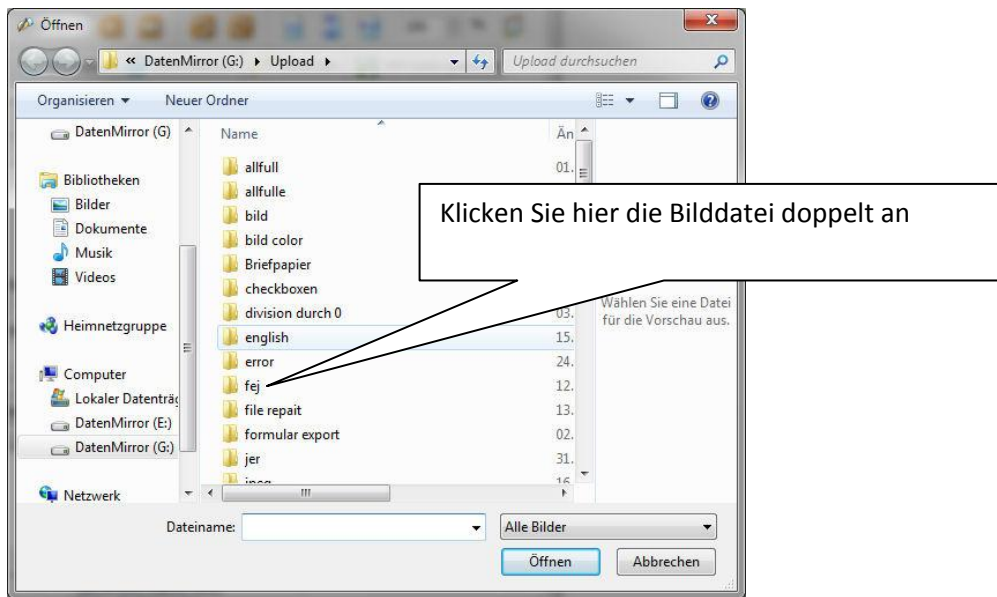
Öffnen

« DatenMirror (G:) ▸ Upload ▸

Upload durchsuchen

Organisieren ▾ Neuer Ordner

DatenMirror (G)

Bibliotheken
Bilder
Dokumente
Musik
Videos

Heimnetzgruppe

Computer
Lokaler Datenträg
DatenMirror (E:)
DatenMirror (G:)

Netzwerk

| Name | Än |
|---|---|
| allfull | 01. |
| allfulle | |
| bild | |
| bild color | |
| Briefpapier | |
| checkboxen | |
| division durch 0 | 03. |
| english | 15. |
| error | 24. |
| fej | 12. |
| file repait | 13. |
| formular export | 02. |
| jer | 31. |
| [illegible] | 16. |

Klicken Sie hier die Bilddatei doppelt an

Wählen Sie eine Datei für die Vorschau aus.

Dateiname:

Alle Bilder

Öffnen

Abbrechen